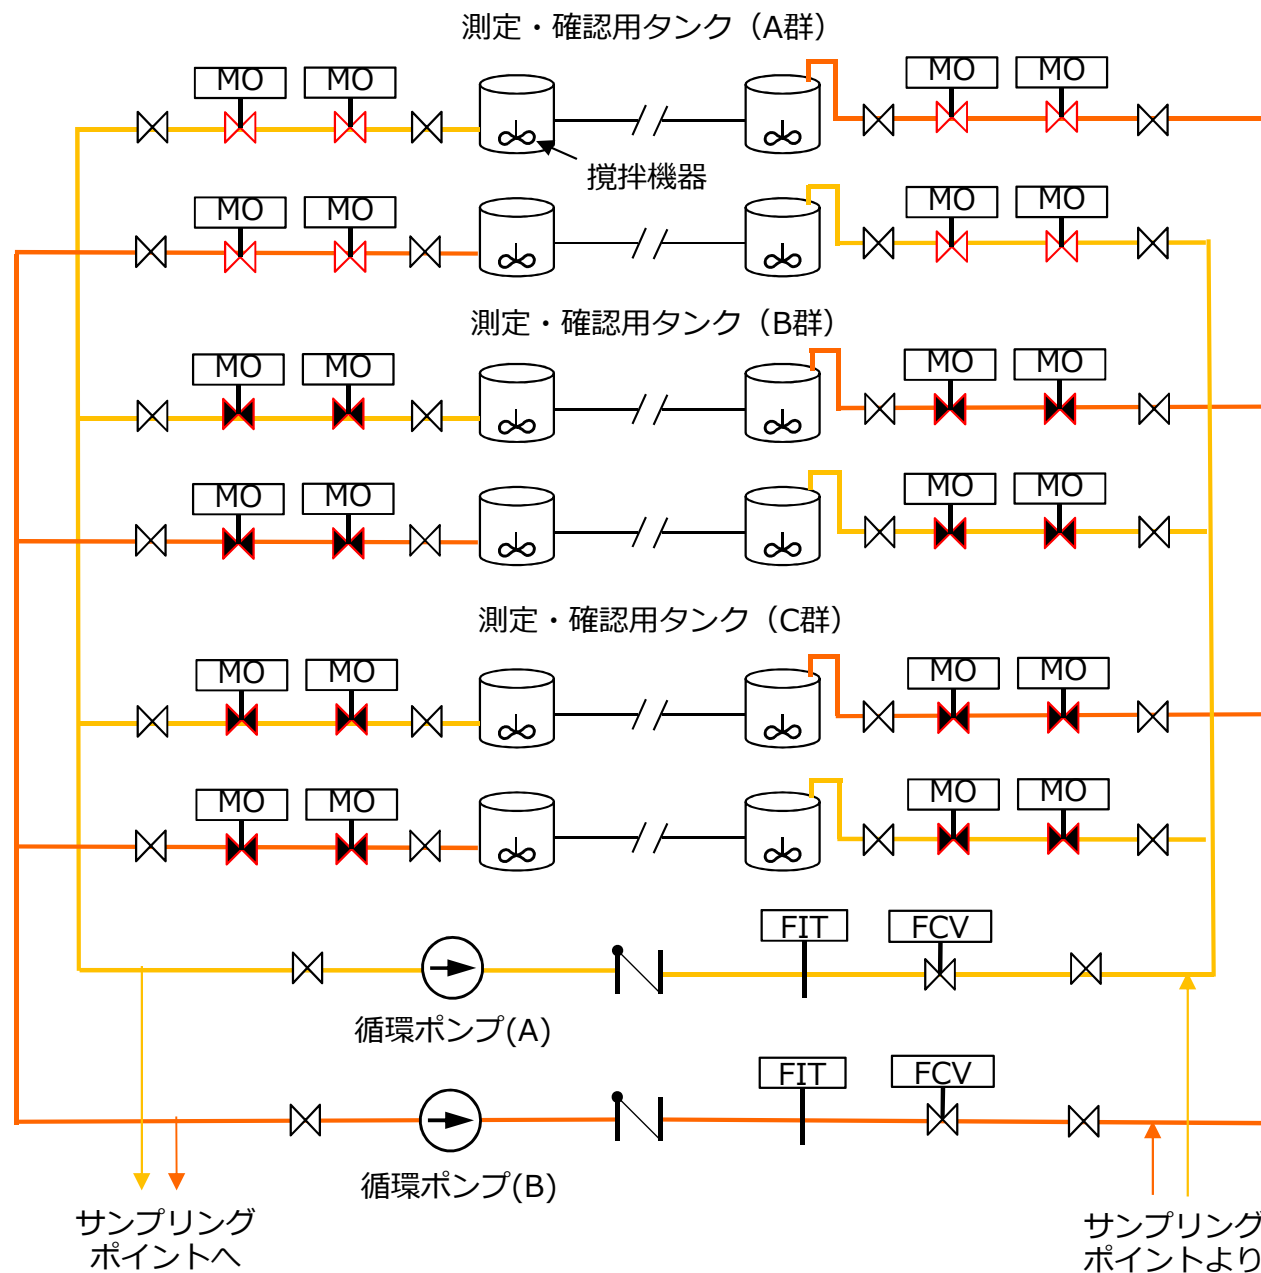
測定・確認用タンク（A群）

MO MO MO MO

撹拌機器

MO MO MO MO

測定・確認用タンク（B群）

MO MO MO MO

MO MO MO MO

測定・確認用タンク（C群）

MO MO MO MO

MO MO MO MO

FIT FCV

循環ポンプ(A)

FIT FCV

循環ポンプ(B)

サンプリングポイントへ

サンプリングポイントより